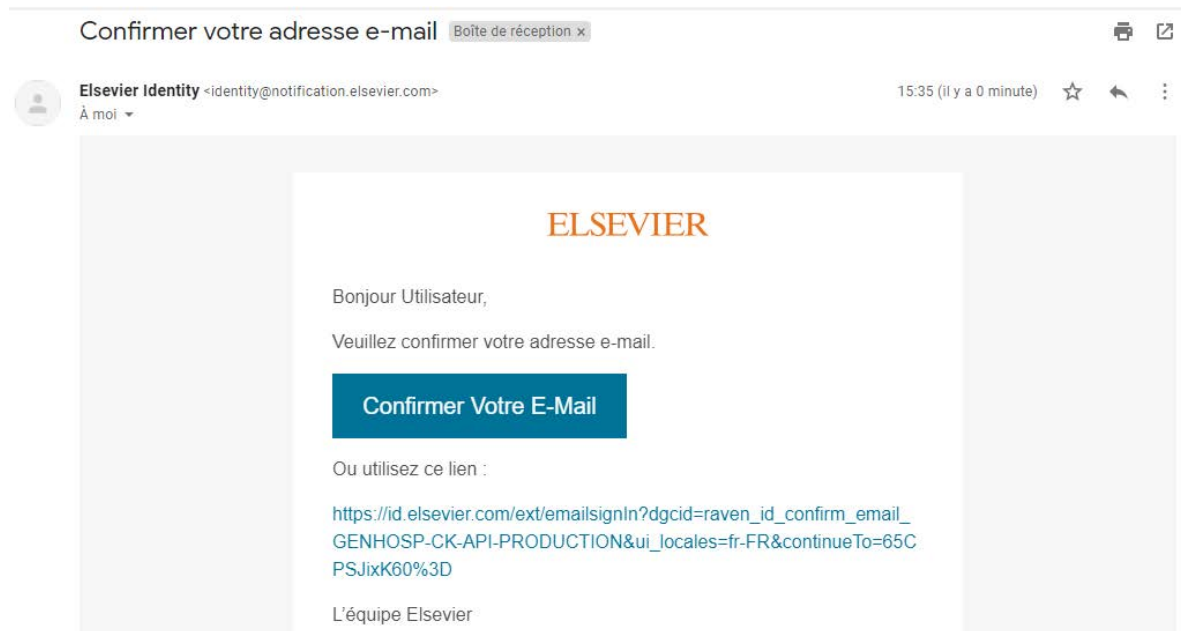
Confirmer votre adresse e-mail Boîte de réception ×

Elsevier Identity <identity@notification.elsevier.com>
À moi

15:35 (il y a 0 minute)

ELSEVIER

Bonjour Utilisateur,

Veuillez confirmer votre adresse e-mail.

Confirmer Votre E-Mail

Ou utilisez ce lien :

https://id.elsevier.com/ext/emailsignIn?dgcid=raven_id_confirm_email_GENHOSP-CK-API-PRODUCTION&ui_locales=fr-FR&continueTo=65CPSJixK60%3D

L'équipe Elsevier